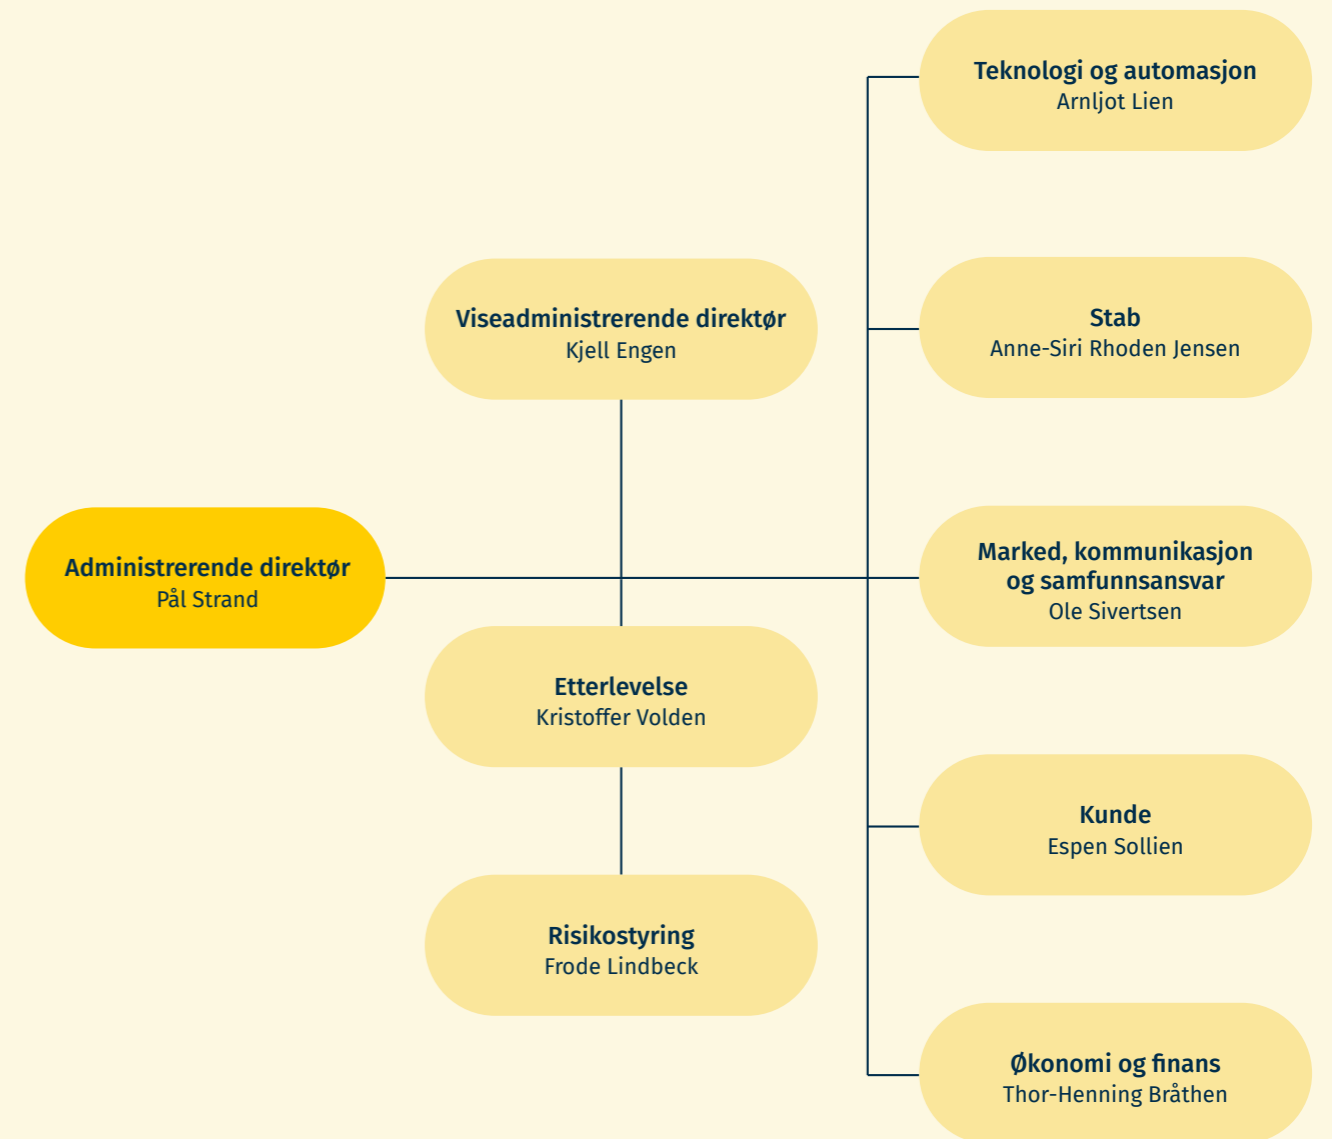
Administrerende direktør
Pål Strand

Viseadministrerende direktør
Kjell Engen

Etterlevelse
Kristoffer Volden

Risikostyring
Frode Lindbeck

Teknologi og automasjon
Arnljot Lien

Stab
Anne-Siri Rhoden Jensen

Marked, kommunikasjon og samfunnsansvar
Ole Sivertsen

Kunde
Espen Sollien

Økonomi og finans
Thor-Henning Bråthen